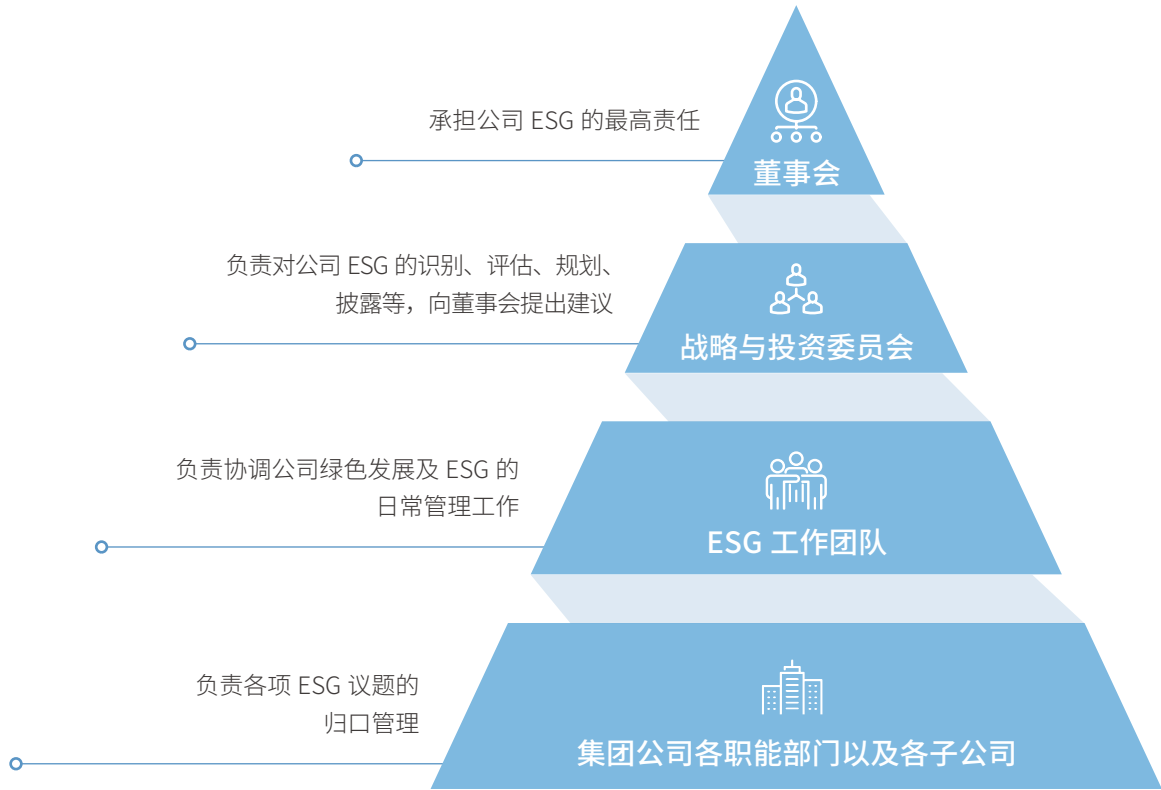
承担公司 ESG 的最高责任

董事会

负责对公司 ESG 的识别、评估、规划、披露等，向董事会提出建议

战略与投资委员会

负责协调公司绿色发展及 ESG 的日常管理工作

ESG 工作团队

负责各项 ESG 议题的归口管理

集团公司各职能部门以及各子公司